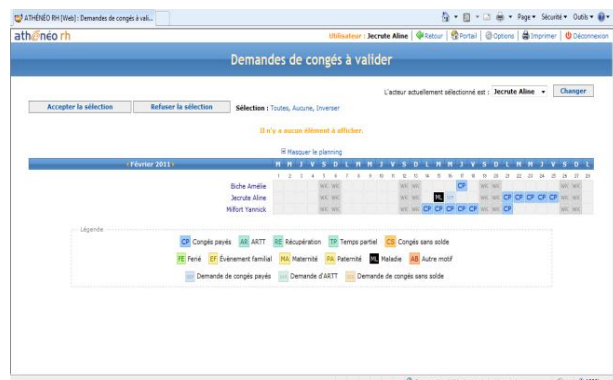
ATHÉNÉO RH [Web] : Demandes de congés à vali...

Page ▾ Sécurité ▾ Outils ▾

athénéo rh

Utilisateur : Jecrute Aline | Retour | Portail | Options | Imprimer | Déconnexion

Demandes de congés à valider

L'acteur actuellement sélectionné est : Jecrute Aline ▾ | Changer

Accepter la sélection | Refuser la sélection | Sélection : Toutes, Aucune, Inverser

Il n'y a aucun élément à afficher.

⊟ Masquer le planning

| « Février 2011 » | M | M | J | V | S | D | L | M | M | J | V | S | D | L | M | M | J | V | S | D | L | M | M | J | V | S | D | L |
|---|---|---|---|---|---|---|---|---|---|---|---|---|---|---|---|---|---|---|---|---|---|---|---|---|---|---|---|---|
| | 1 | 2 | 3 | 4 | 5 | 6 | 7 | 8 | 9 | 10 | 11 | 12 | 13 | 14 | 15 | 16 | 17 | 18 | 19 | 20 | 21 | 22 | 23 | 24 | 25 | 26 | 27 | 28 |
| Biche Amélie | | | | | WE | WE | | | | | | WE | WE | | | | CP | | WE | WE | | | | | | WE | WE | |
| Jecrute Aline | | | | | WE | WE | | | | | | WE | WE | | ML | CP | | | WE | WE | CP | CP | CP | CP | CP | WE | WE | |
| Milfort Yannick | | | | | WE | WE | | | | | | WE | WE | CP | CP | CP | CP | CP | WE | WE | CP | | | | | WE | WE | |

Légende

CP Congés payés | AR ARTT | RE Récupération | TP Temps partiel | CS Congés sans solde

FE Férié | EF Événement familial | MA Maternité | PA Paternité | ML Maladie | AB Autre motif

Demande de congés payés | Demande d'ARTT | Demande de congés sans solde